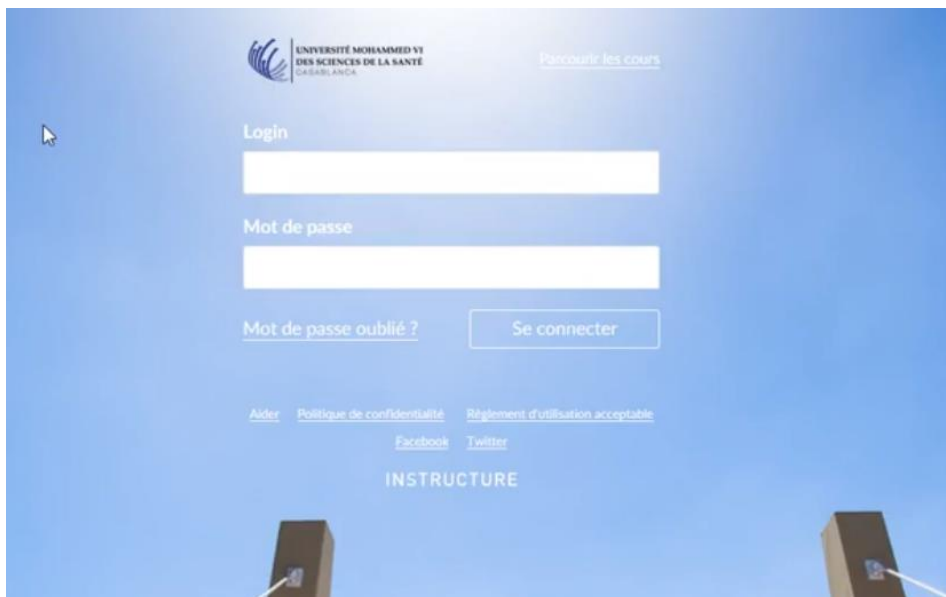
UNIVERSITÉ MOHAMMED VI
DES SCIENCES DE LA SANTÉ
CASABLANCA

Parcourir les cours

Login

Mot de passe

Mot de passe oublié ?

Se connecter

Aider Politique de confidentialité Règlement d'utilisation acceptable
Facebook Twitter

INSTRUCTURE